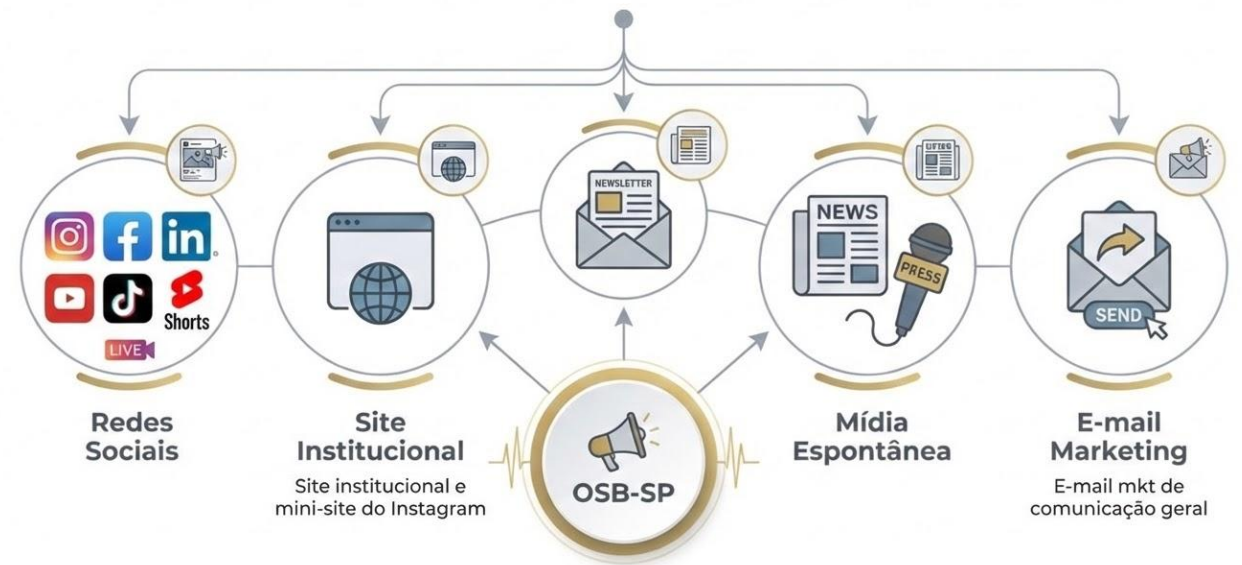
in

Shorts

LIVE

NEWSLETTER

NEWS

PRESS

SEND

Redes Sociais

Site Institucional

Site institucional e mini-site do Instagram

OSB-SP

Mídia Espontânea

E-mail Marketing

E-mail mkt de comunicação geral